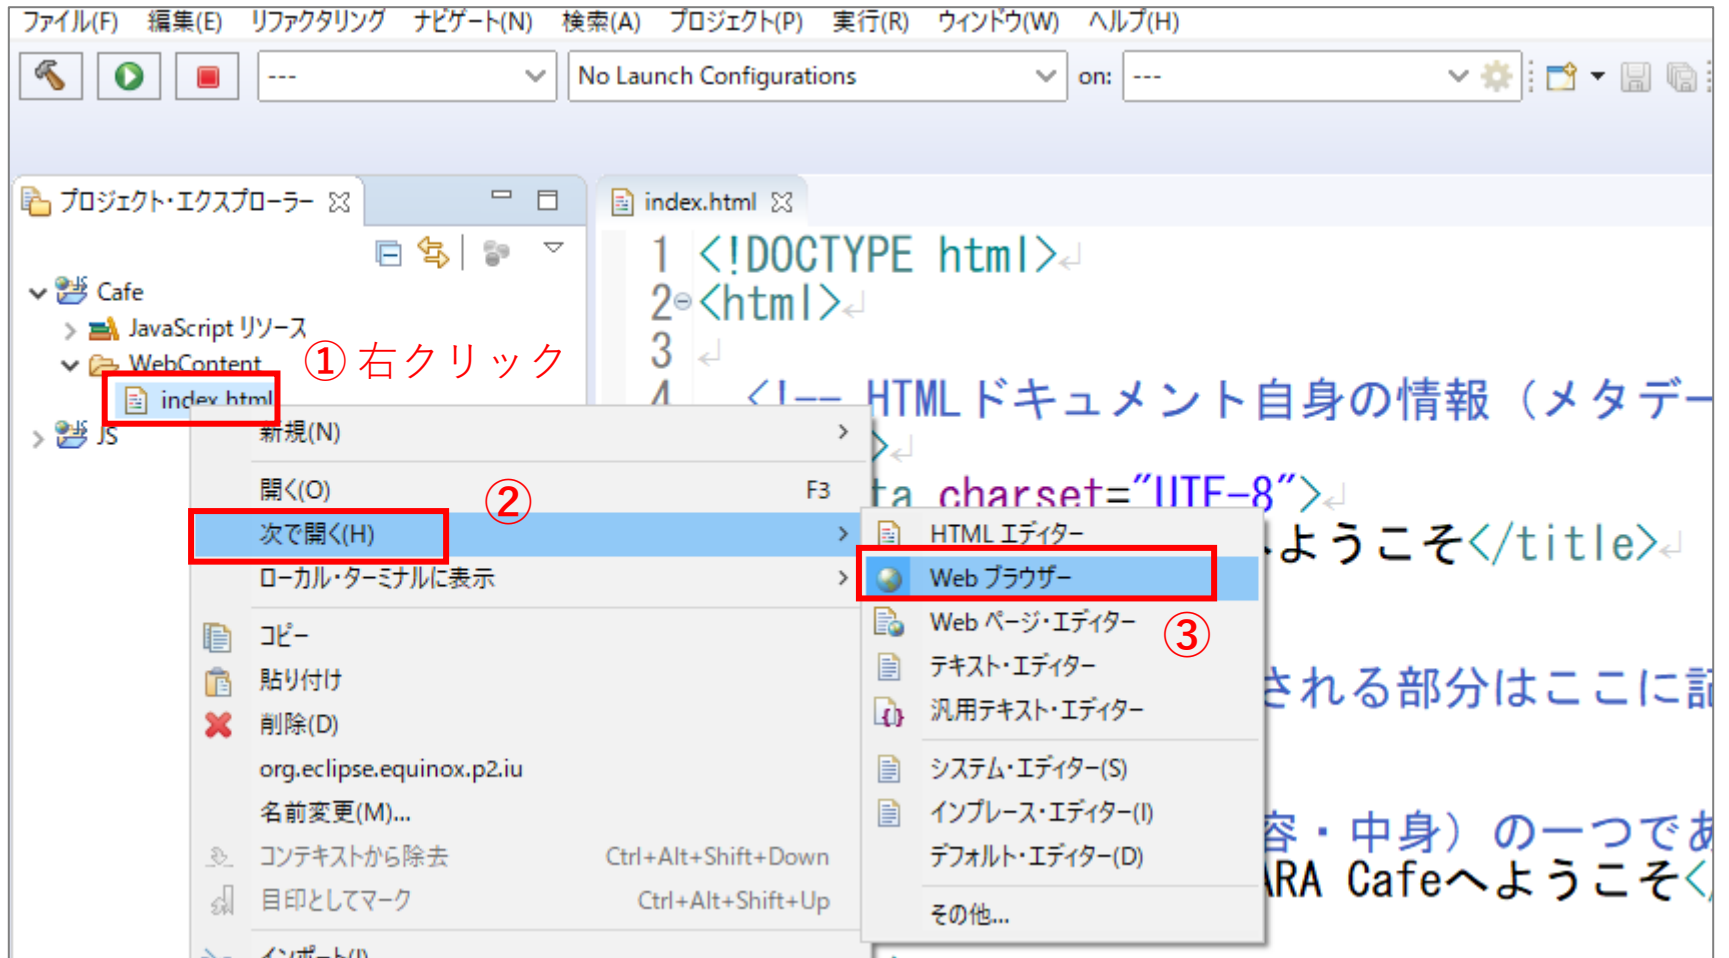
ファイル(F) 編集(E) リファクタリング ナビゲート(N) 検索(A) プロジェクト(P) 実行(R) ウィンドウ(W) ヘルプ(H)

--- No Launch Configurations on: ---

プロジェクト・エクスプローラー

Cafe
JavaScript リソース
WebContent
index.html
JS

① 右クリック

index.html

1 <!DOCTYPE html>
2 <html>
3
4 <!-- HTML ドキュメント自身の情報（メタデー
>
ta charset="UTF-8">
ようこそ</title>
される部分はここに記
容・中身）の一つであ
ARA Cafeへようこそ</

新規(N)
開く(O) F3
② 
次で開く(H)
ローカル・ターミナルに表示
コピー
貼り付け
削除(D)
org.eclipse.equinox.p2.iu
名前変更(M)...
コンテキストから除去 Ctrl+Alt+Shift+Down
目印としてマーク Ctrl+Alt+Shift+Up
インポート(I)

HTML エディター
Web ブラウザー
Web ページ・エディター
③
テキスト・エディター
汎用テキスト・エディター
システム・エディター(S)
インプレース・エディター(I)
デフォルト・エディター(D)
その他...